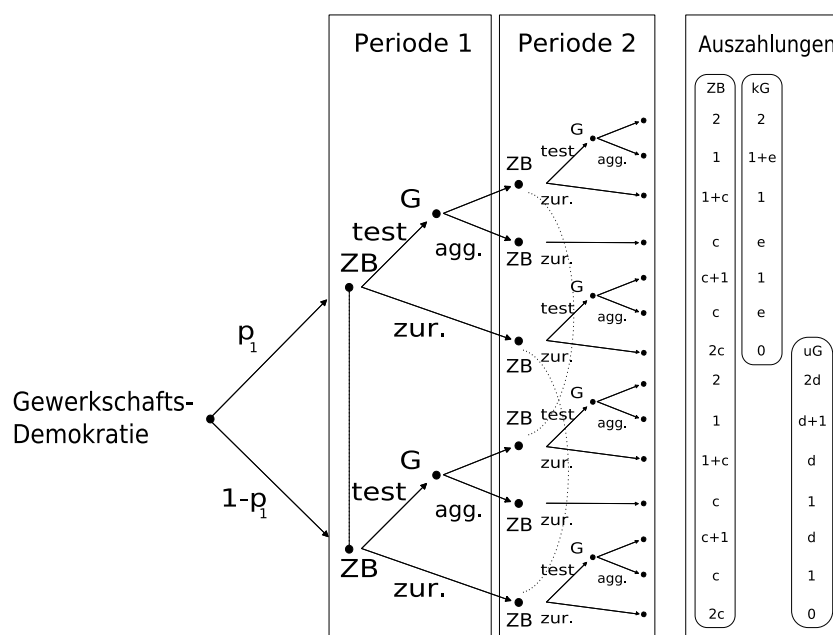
Periode 1

Periode 2

Auszahlungen

Gewerkschafts-Demokratie

$p_1$

$1-p_1$

ZB

test

G

agg.

zur.

ZB

test

G

agg.

zur.

ZB test G agg. zur.

ZB zur.

test G agg. zur.

ZB

ZB test G agg. zur.

ZB zur.

test G agg.

ZB zur.

| ZB | kG |
|---|---|
| 2 | 2 |
| 1 | 1+e |
| 1+c | 1 |
| c | e |
| c+1 | 1 |
| c | e |
| 2c | 0 |

| ZB | uG |
|---|---|
| 2 | 2d |
| 1 | d+1 |
| 1+c | d |
| c | 1 |
| c+1 | d |
| c | 1 |
| 2c | 0 |